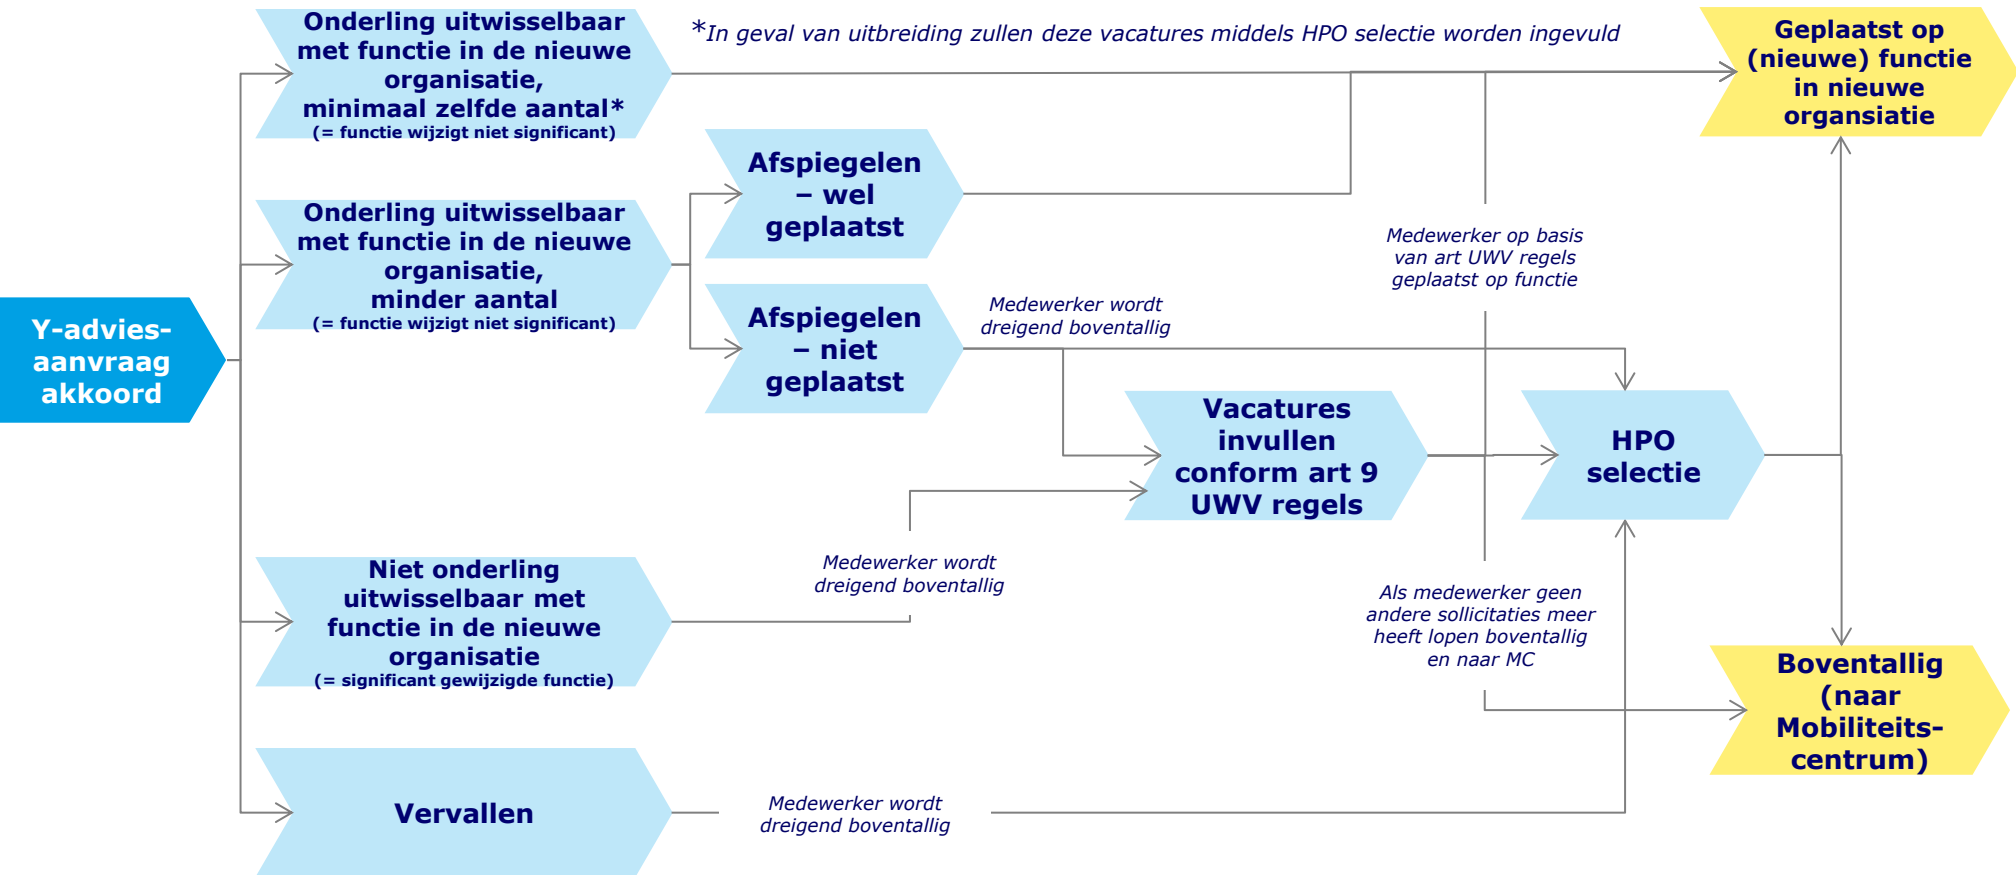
Onderling uitwisselbaar met functie in de nieuwe organisatie, minimaal zelfde aantal*
(= functie wijzigt niet significant)

*In geval van uitbreiding zullen deze vacatures middels HPO selectie worden ingevuld

Geplaatst op (nieuwe) functie in nieuwe organsiatie

Afspiegelen – wel geplaatst

Onderling uitwisselbaar met functie in de nieuwe organisatie, minder aantal
(= functie wijzigt niet significant)

Medewerker op basis van art UWV regels geplaatst op functie

Y-advies-aanvraag akkoord

Afspiegelen – niet geplaatst

Medewerker wordt dreigend boventallig

Vacatures invullen conform art 9 UWV regels

HPO selectie

Niet onderling uitwisselbaar met functie in de nieuwe organisatie
(= significant gewijzigde functie)

Medewerker wordt dreigend boventallig

Als medewerker geen andere sollicitaties meer heeft lopen boventallig en naar MC

Boventallig (naar Mobiliteits-centrum)

Vervallen

Medewerker wordt dreigend boventallig